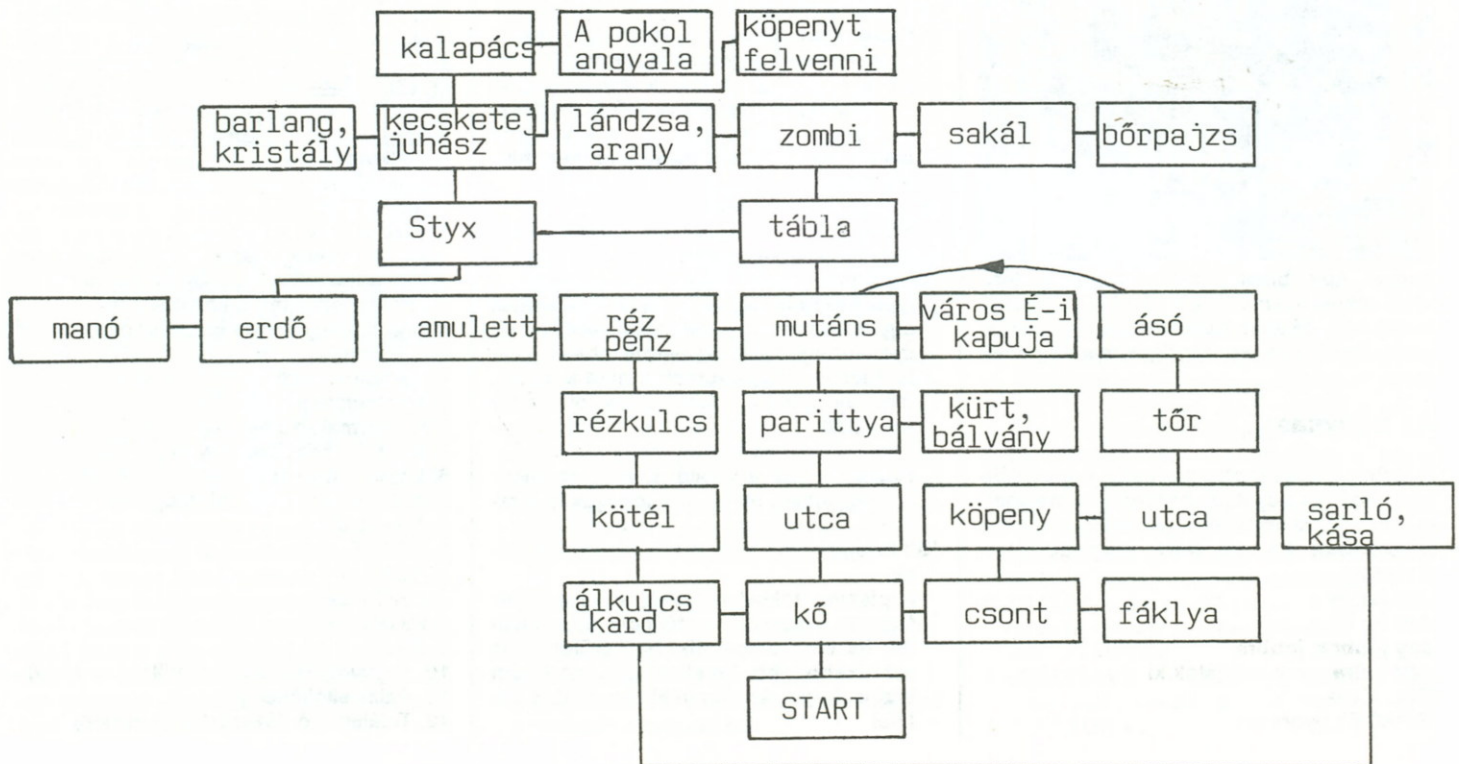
kalapács
A pokol angyala
köpenyt felvenni
barlang, kristály
kecsketej juhász
lándzsa, arany
zombi
sakál
bőrpajzs
Styx
tábla
manó
erdő
amulett
réz pénz
mutáns
város É-i kapuja
ásó
rézkulcs
parittya
kürt, bálvány
tőr
kötél
utca
köpeny
utca
sarló, kása
álkulcs kard
kő
csont
fáklya
START